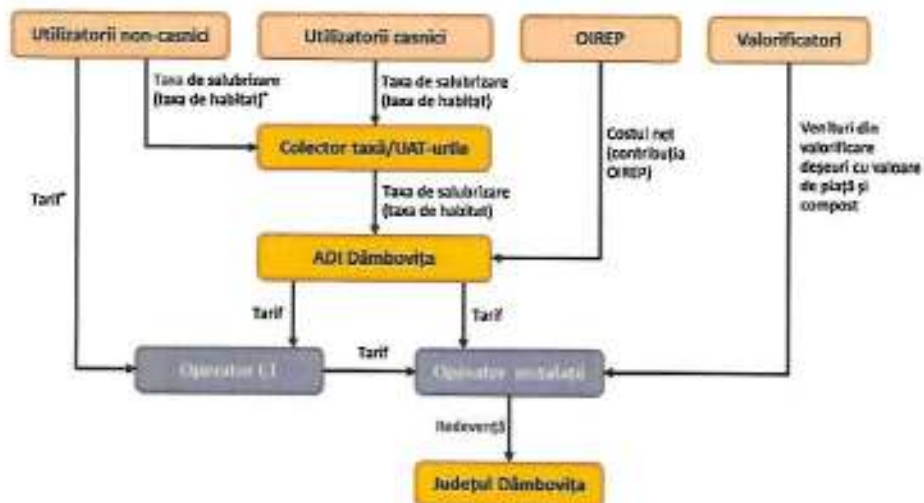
Utilizatorii non-casnici

Utilizatorii casnici

OIREP

Valorificatori

Taxa de salubrizare (taxa de habitat)*

Taxa de salubrizare (taxa de habitat)

Collector taxă/UAT-urile

Costul net (contribuția OIREP)

Venituri din valorificare deșeuri cu valoare de piață și compost

Tarif*

Taxa de salubrizare (taxa de habitat)

ADI Dâmbovița

Tarif

Tarif

Tarif

Operator CT

Operator instalații

Redevență

Județul Dâmbovița